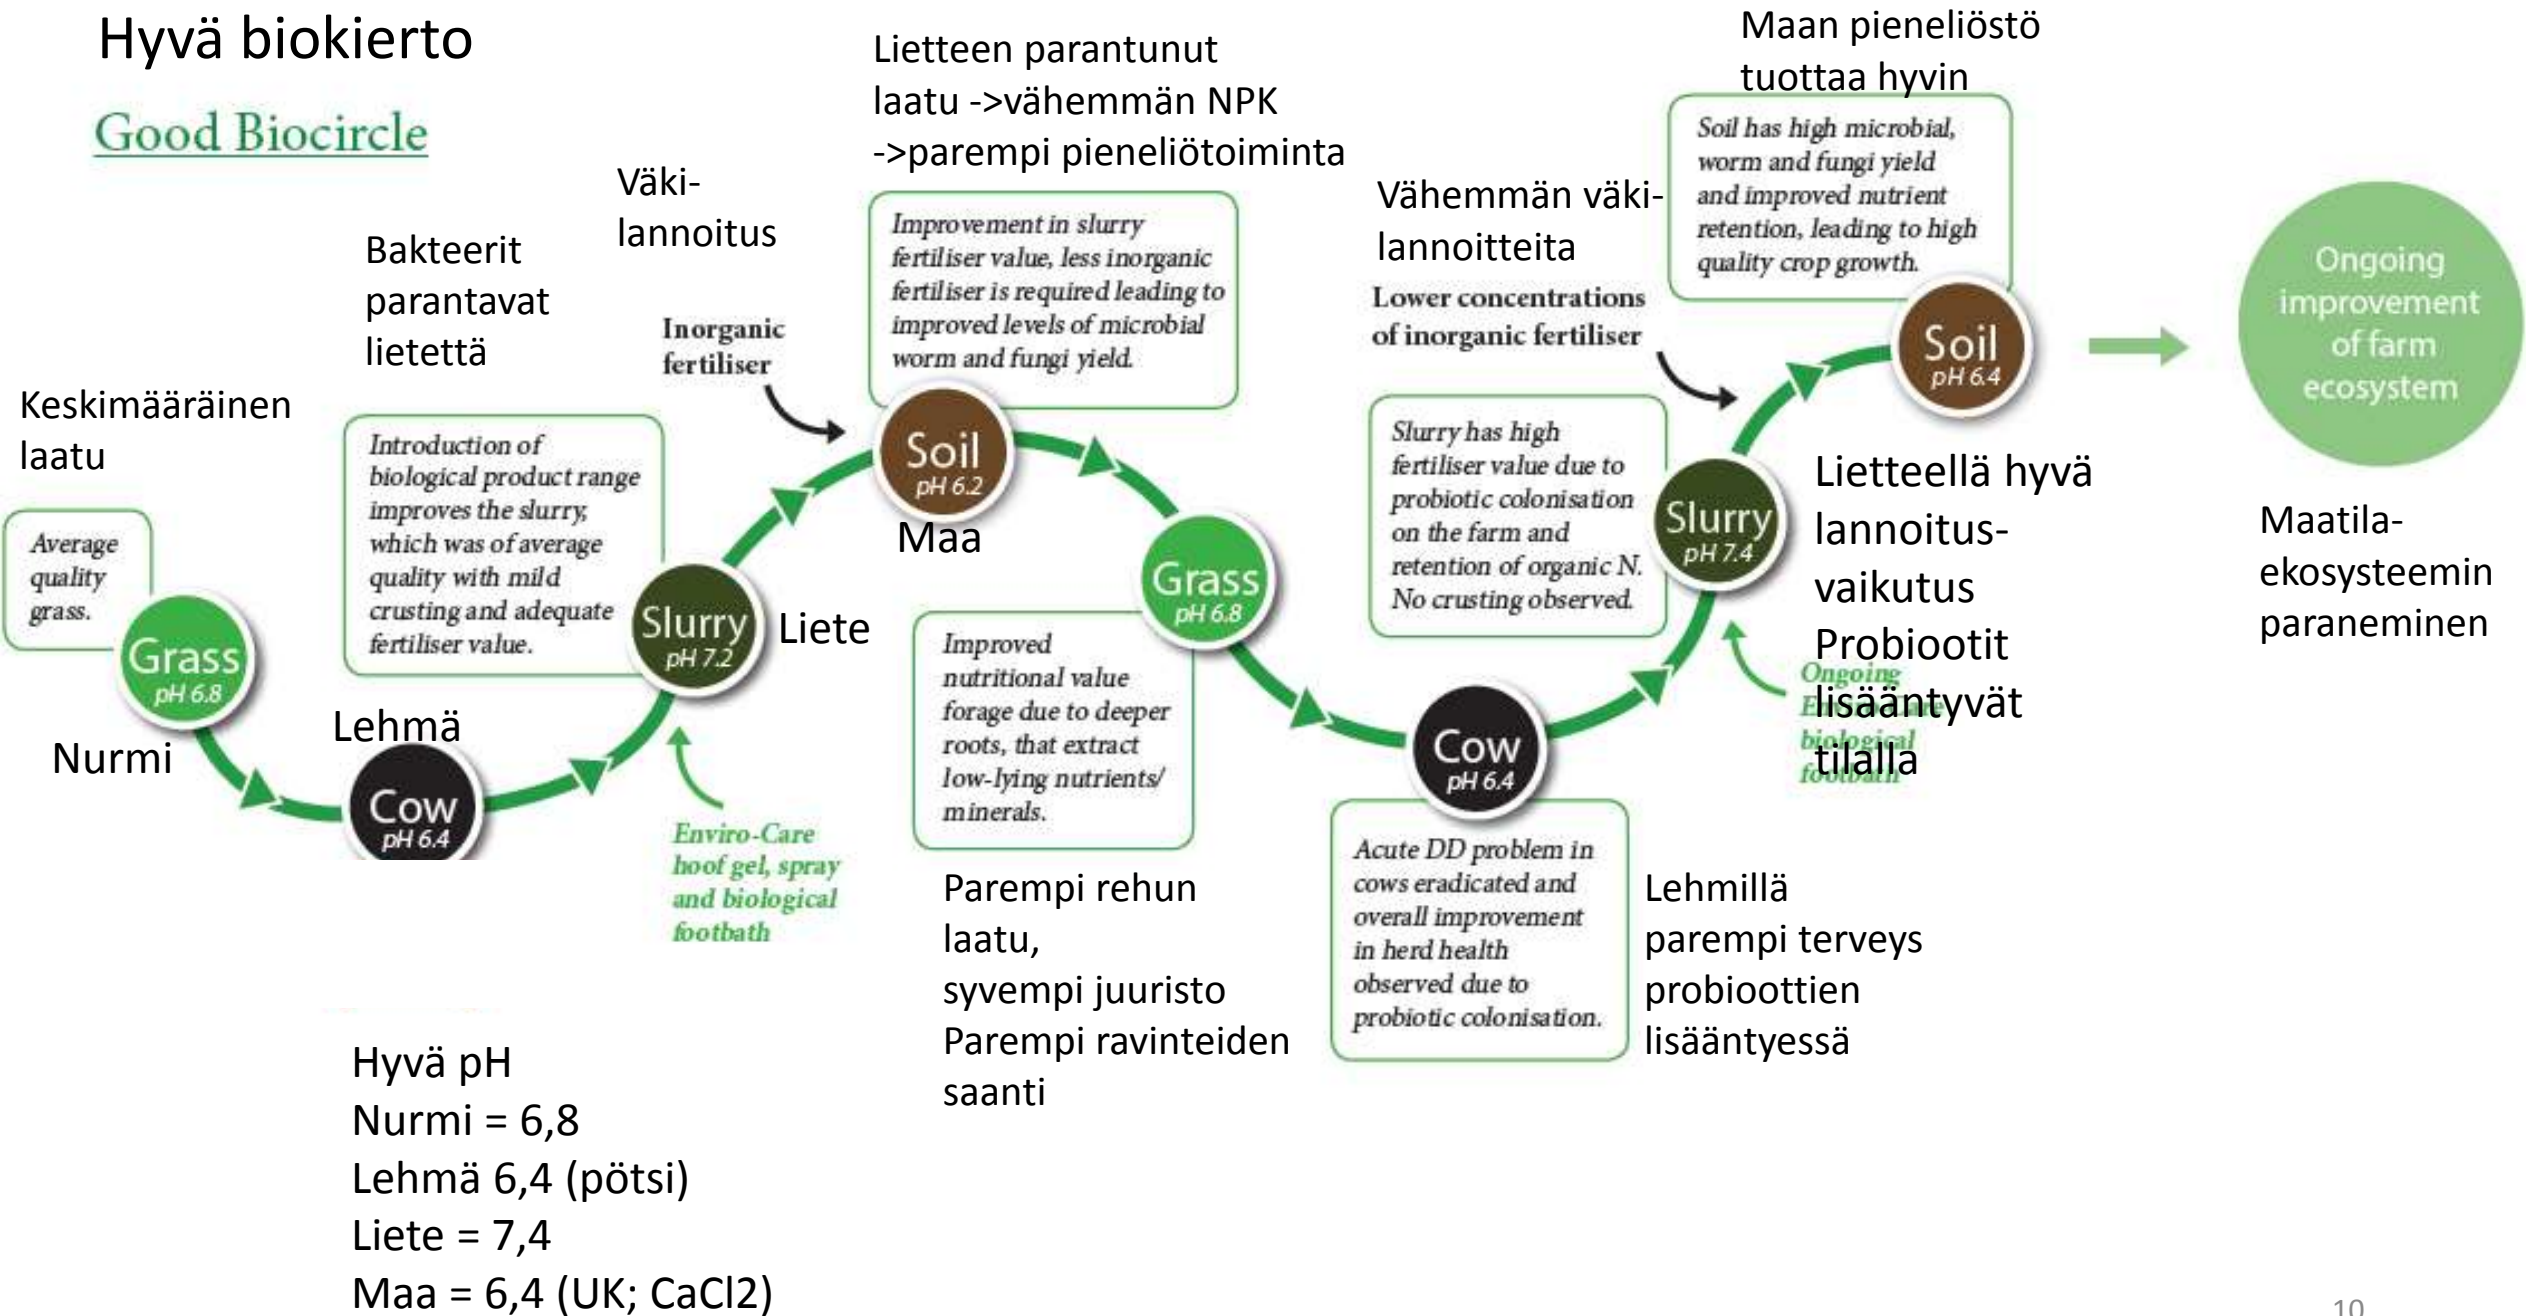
Hyvä biokierto

Good Biocircle

Keskimääräinen laatu

Average quality grass.

Grass
pH 6.8

Nurmi

Lehmä

Cow
pH 6.4

Bakteerit parantavat lietettä

Introduction of biological product range improves the slurry, which was of average quality with mild crusting and adequate fertiliser value.

Slurry
pH 7.2

Liete

Enviro-Care hoof gel, spray and biological footbath

Väki-lannoitus

Inorganic fertiliser

Lietteen parantunut laatu ->vähemmän NPK ->parempi pieneliötoiminta

Improvement in slurry fertiliser value, less inorganic fertiliser is required leading to improved levels of microbial worm and fungi yield.

Soil
pH 6.2

Maa

Grass
pH 6.8

Improved nutritional value forage due to deeper roots, that extract low-lying nutrients/ minerals.

Parempi rehun laatu, syvempi juuristo Parempi ravinteiden saanti

Vähemmän väki-lannoitteita

Lower concentrations of inorganic fertiliser

Slurry has high fertiliser value due to probiotic colonisation on the farm and retention of organic N. No crusting observed.

Cow
pH 6.4

Acute DD problem in cows eradicated and overall improvement in herd health observed due to probiotic colonisation.

Lehmillä parempi terveys probioottien lisääntyessä

Slurry
pH 7.4

Ongoing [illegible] biological footbath

Lietteellä hyvä lannoitus-vaikutus Probiootit lisääntyvät tilalla

Maan pieneliöstö tuottaa hyvin

Soil has high microbial, worm and fungi yield and improved nutrient retention, leading to high quality crop growth.

Soil
pH 6.4

Ongoing improvement of farm ecosystem

Maatila-ekosysteemin paraneminen

Hyvä pH
Nurmi = 6,8
Lehmä 6,4 (pötsi)
Liete = 7,4
Maa = 6,4 (UK; CaCl2)

10